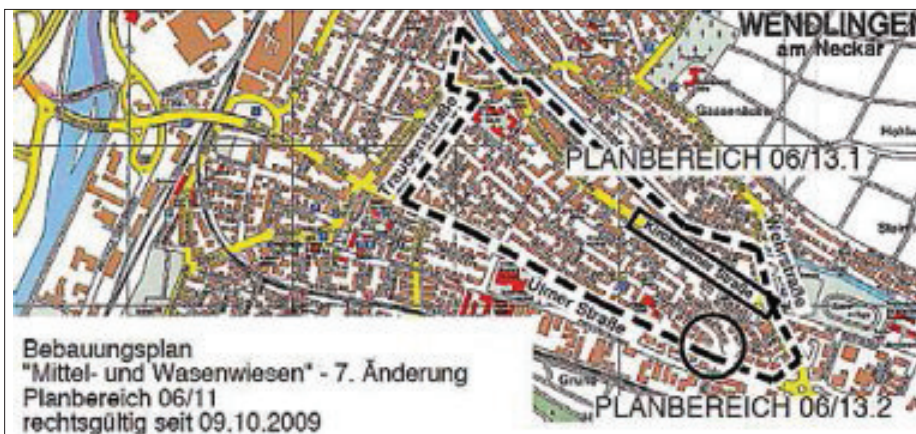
WENDLINGEN
am Neckar

PLANBEREICH 06/13.1

Traubenstraße

Kirchheimer Straße

Neckarstraße

Ulmer Straße

Bebauungsplan
"Mittel- und Wasenwiesen" - 7. Änderung
Planbereich 06/11
rechtsgültig seit 09.10.2009

PLANBEREICH 06/13.2